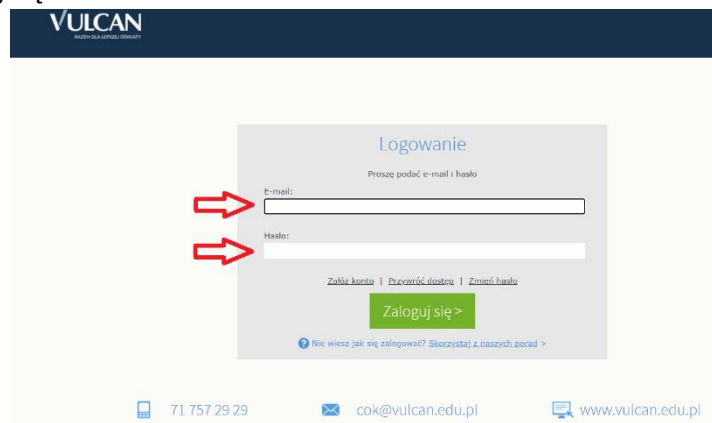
VULCAN
RAZEM DLA LEPSZEJ OŚWIATY

Logowanie

Proszę podać e-mail i hasło

E-mail:

Hasło:

Załóż konto | Przywróć dostęp | Zmień hasło

Zaloguj się >

Nie wiesz jak się zalogować? Skorzystaj z naszych porad >

71 757 29 29
cok@vulcan.edu.pl
www.vulcan.edu.pl